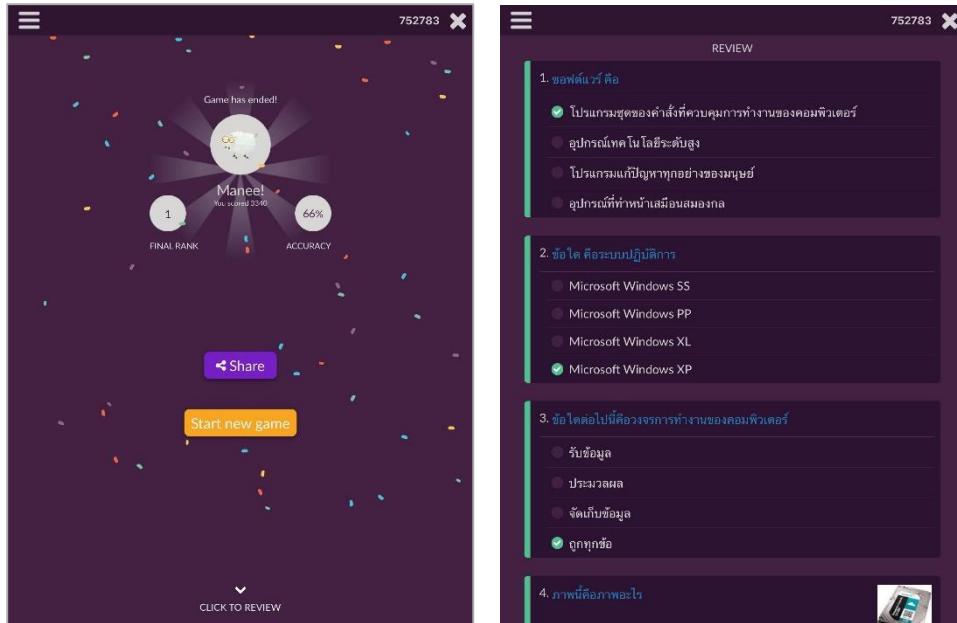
752783

Game has ended!

Manee!
You scored 3340

1
FINAL RANK

66%
ACCURACY

Share

Start new game

CLICK TO REVIEW

752783

REVIEW

1. ซอฟต์แวร์ คือ
โปรแกรมชุดของคำสั่งที่ควบคุมการทำงานของคอมพิวเตอร์
อุปกรณ์เทคโนโลยีระดับสูง
โปรแกรมแก้ปัญหาทุกอย่างของมนุษย์
อุปกรณ์ที่ทำหน้าเสมือนสมองกล

2. ข้อใด คือระบบปฏิบัติการ
Microsoft Windows SS
Microsoft Windows PP
Microsoft Windows XL
Microsoft Windows XP

3. ข้อใดต่อไปนี้คือวงจรการทำงานของคอมพิวเตอร์
รับข้อมูล
ประมวลผล
จัดเก็บข้อมูล
ถูกทุกข้อ

4. ภาพนี้คือภาพอะไร